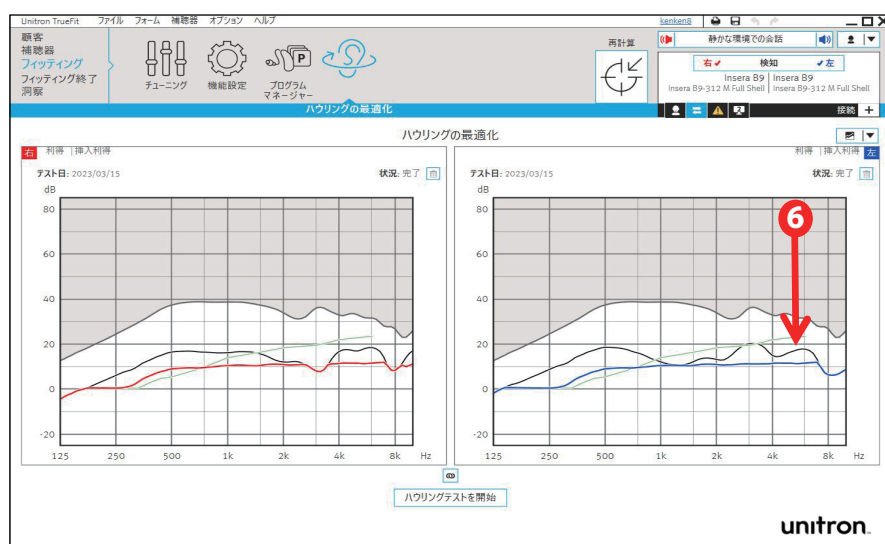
Unitron TrueFit ファイル フォーム 補聴器 オプション ヘルプ kenken8

顧客
補聴器
フィッティング
フィッティング終了
洞察

チューニング 機能設定 プログラム マネージャー

再計算

静かな環境での会話

右 検知 左
Insera B9 Insera B9
Insera B9-312 M Full Shell Insera B9-312 M Full Shell

ハウリングの最適化

接続

ハウリングの最適化

右 利得 挿入利得

テスト日: 2023/03/15 状況: 完了

dB
80
60
40
20
0
-20
125 250 500 1k 2k 4k 8k Hz

利得 挿入利得 左

テスト日: 2023/03/15 状況: 完了

dB
80
60
40
20
0
-20
125 250 500 1k 2k 4k 8k Hz

6

ハウリングテストを開始

unitron.